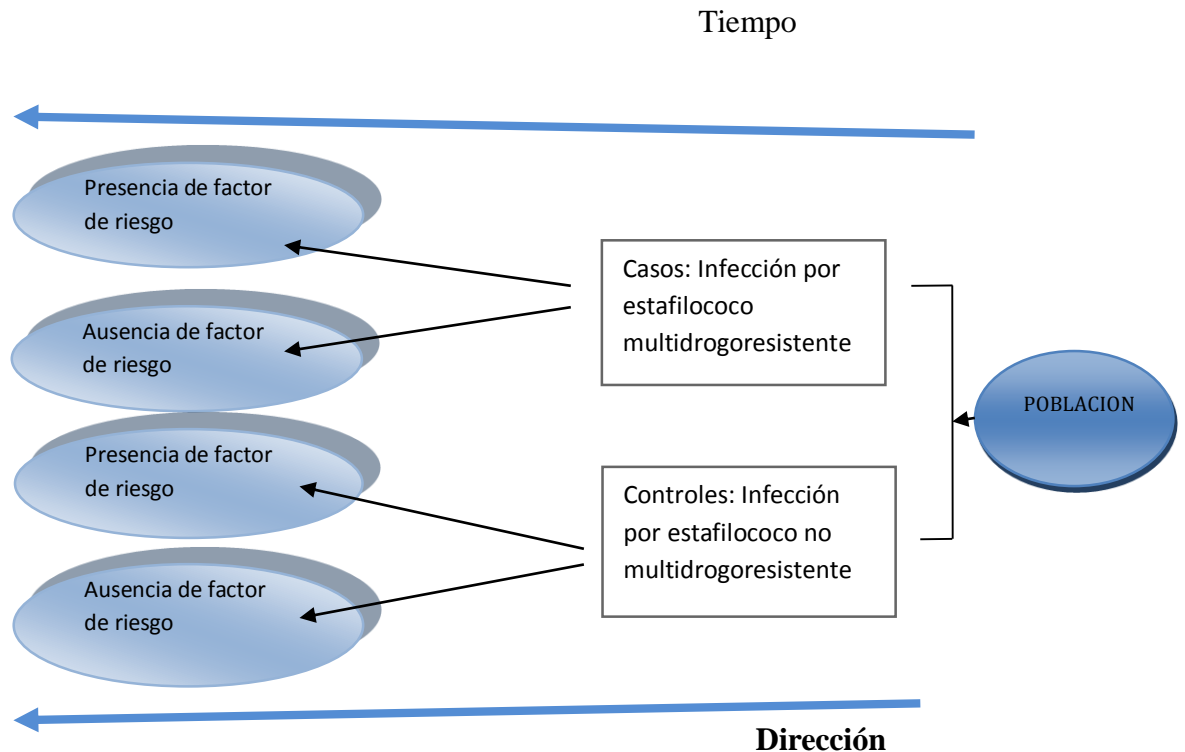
Tiempo

Presencia de factor de riesgo

Ausencia de factor de riesgo

Presencia de factor de riesgo

Ausencia de factor de riesgo

Casos: Infección por estafilococo multidrogoresistente

Controles: Infección por estafilococo no multidrogoresistente

POBLACION

Dirección